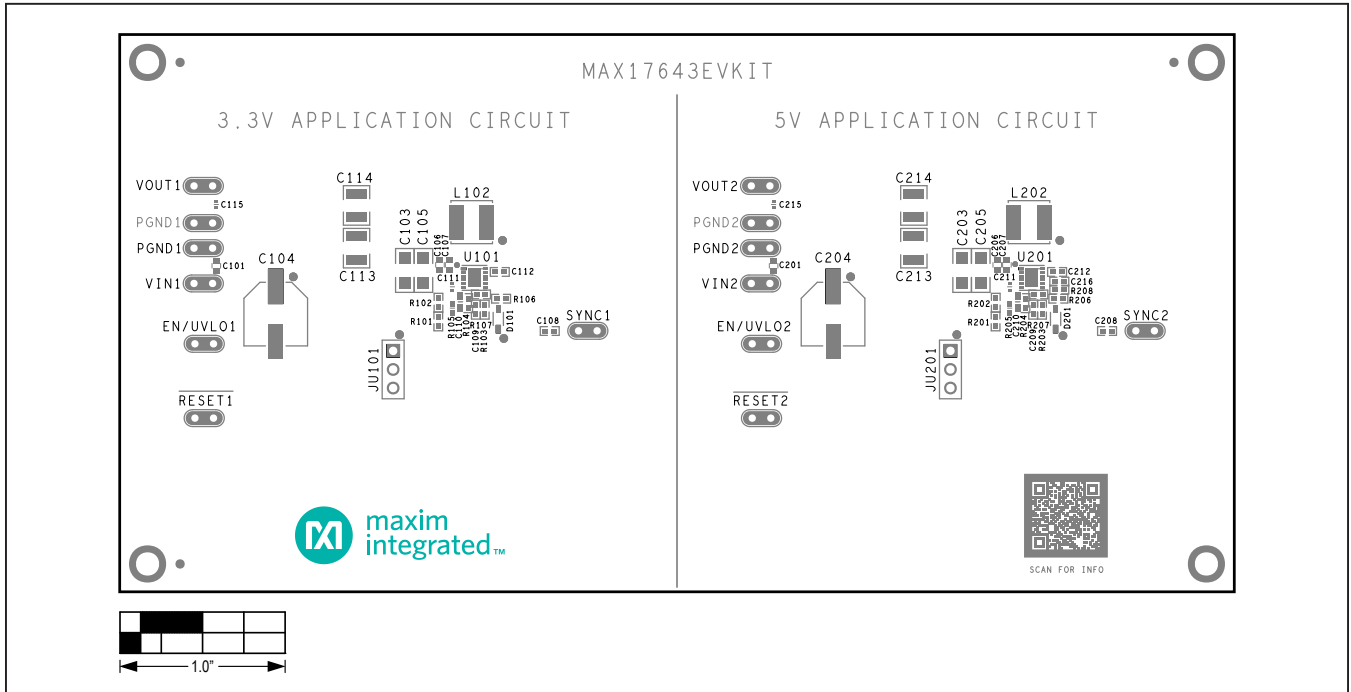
MAX17643EVKIT

3.3V APPLICATION CIRCUIT

5V APPLICATION CIRCUIT

VOUT1
C115
PGND1
PGND1
C101
VIN1
EN/UVLO1
$\overline{RESET1}$
C104
C114
C113
C103
C105
C106
C107
L102
U101
C111
C112
R102
R101
R106
R105
C110
R104
R107
C109
R103
D101
C108
SYNC1
JU101

VOUT2
C215
PGND2
PGND2
C201
VIN2
EN/UVLO2
$\overline{RESET2}$
C204
C214
C213
C203
C205
C206
C207
L202
U201
C211
C212
C216
R208
R206
R202
R201
R205
C210
R204
R207
C209
R203
D201
C208
SYNC2
JU201

maxim integrated™

SCAN FOR INFO

1.0"